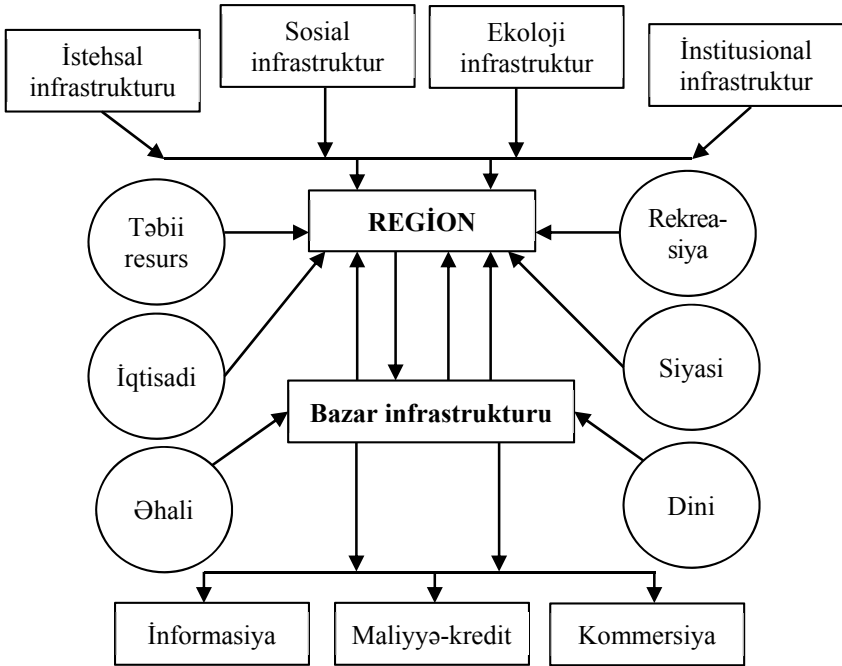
İstehsal infrastrukturu

Sosial infrastruktur

Ekoloji infrastruktur

İnstitusional infrastruktur

Təbii resurs

REGİON

Rekreasiya

İqtisadi

Siyasi

Bazar infrastrukturu

Əhali

Dini

İnformasiya

Maliyyə-kredit

Kommersiya